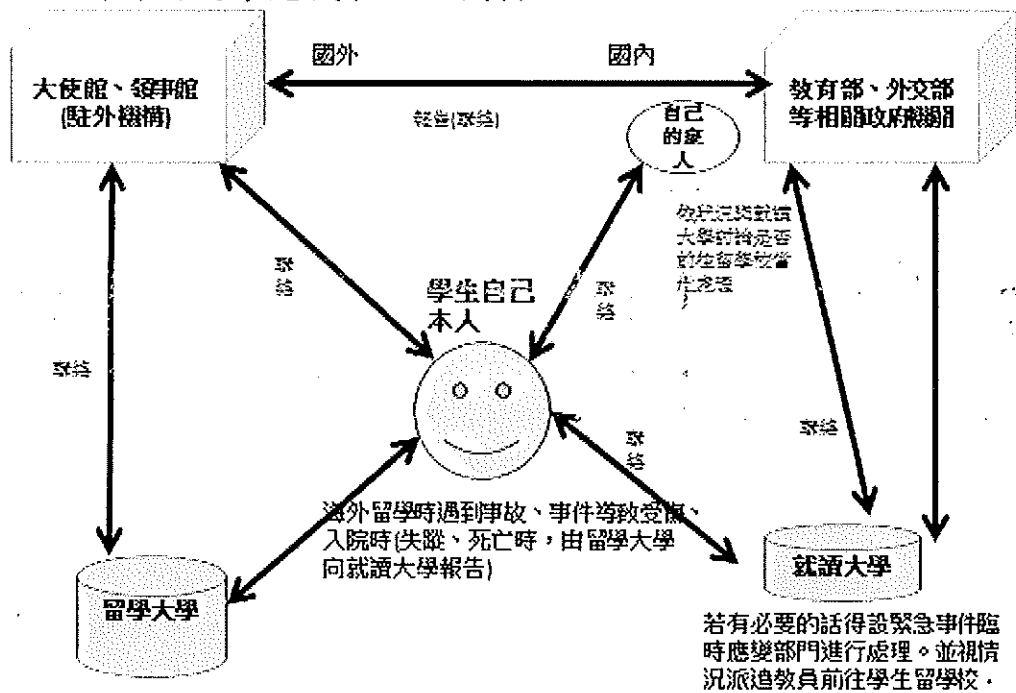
大使館、領事館
(駐外機構)

國外

國內

教育部、外交部
等相關政府機關

報告(聯絡)

自己的家人

聯絡

學生自己本人

聯絡

聯絡

依狀況與就讀大學討論是否的在留學校當地派遣

聯絡

聯絡

聯絡

海外留學時遇到事故、事件導致受傷、入院時(失蹤、死亡時,由留學大學向就讀大學報告)

留學大學

就讀大學

若有必要的話得設緊急事件臨時應變部門進行處理。並視情況派遣教員前往學生留學校。